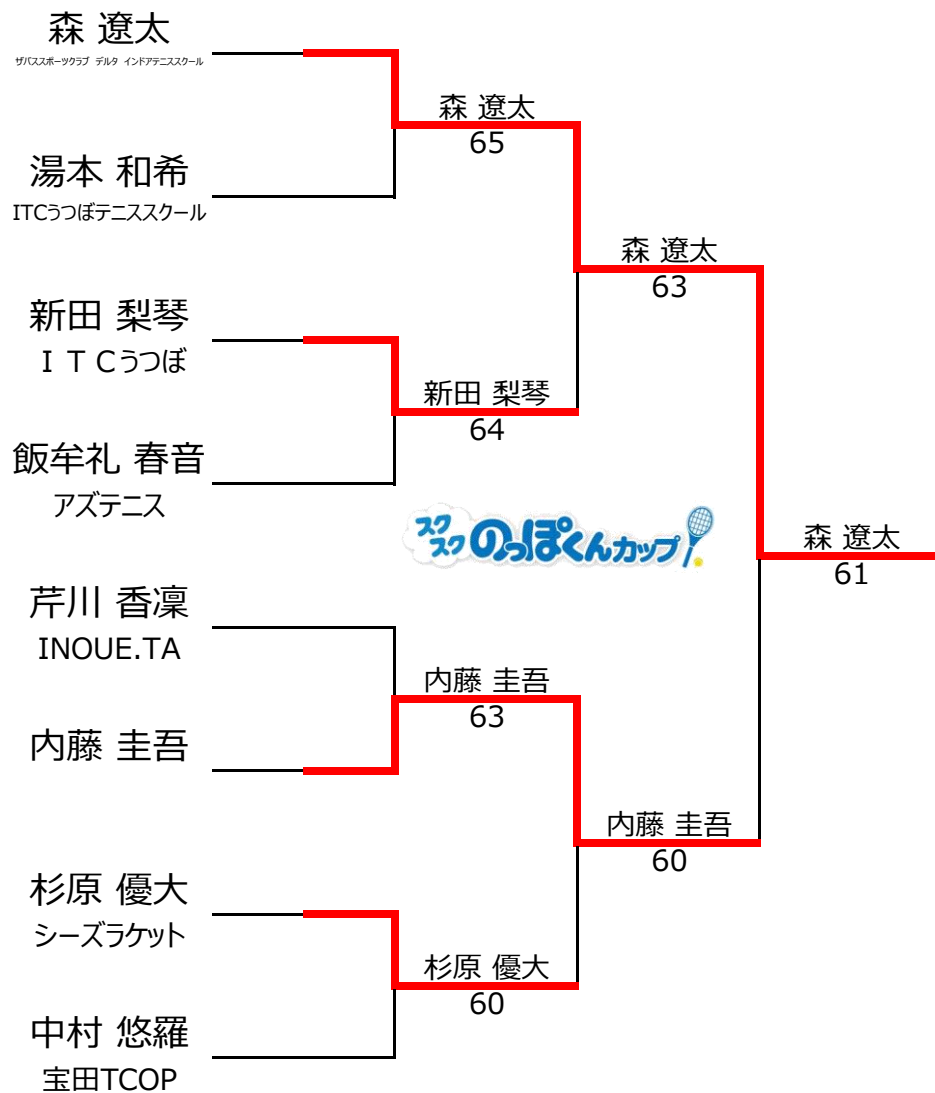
森 遼太
ザバススポーツクラブ デルタ インドアテニススクール

湯本 和希
ITCうつぼテニススクール

新田 梨琴
ＩＴＣうつぼ

飯牟礼 春音
アズテニス

芹川 香凜
INOUE.TA

内藤 圭吾

杉原 優大
シーズラケット

中村 悠羅
宝田TCOP

森 遼太
65

新田 梨琴
64

内藤 圭吾
63

杉原 優大
60

森 遼太
63

内藤 圭吾
60

森 遼太
61

スクスクのっぽくんカップ